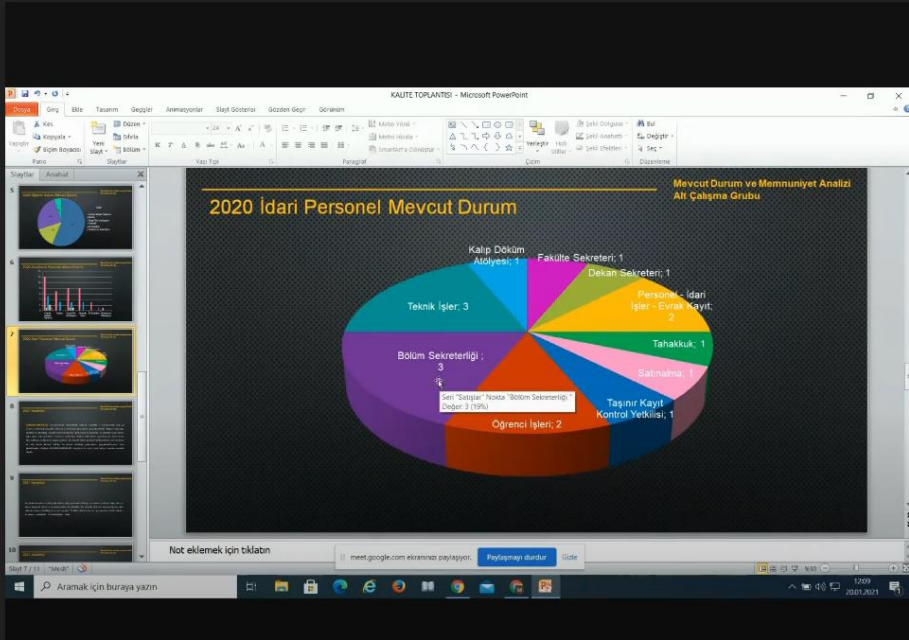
KALİTE TOPLANTISI - Microsoft PowerPoint

Dosya Giriş Ekle Tasarım Geçişler Animasyonlar Slayt Gösterisi Gözden Geçir Görünüm

Kes Kopyala Biçim Boyacısı Yapıştır Pano
Yeni Slayt Düzen Sıfırla Bölüm Slaytlar
Yazı Tipi
Metin Yönü Metni Hizala SmartArt'a Dönüştür Paragraf
Çizim Yerleştir Hızlı Stiller Şekil Dolgusu Şekil Anahattı Şekil Efektleri
Bul Değiştir Seç Düzenleme

Slaytlar Anahat

Mevcut Durum ve Memnuniyet Analizi Alt Çalışma Grubu

2020 İdari Personel Mevcut Durum

Kalıp Döküm Atölyesi; 1
Fakülte Sekreteri; 1
Dekan Sekreteri; 1
Personel - İdari İşler - Evrak Kayıt; 2
Tahakkuk; 1
Satınalma; 1
Taşınır Kayıt Kontrol Yetkilisi; 1
Öğrenci İşleri; 2
Bölüm Sekreterliği ; 3
Teknik İşler; 3

Seri "Satışlar" Nokta "Bölüm Sekreterliği" Değer: 3 (19%)

Not eklemek için tıklatın

meet.google.com ekranınızı paylaşıyor. Paylaşmayı durdur Gizle

Slayt 7 / 11 "Metalik"

Aramak için buraya yazın

12:09 20.01.2021